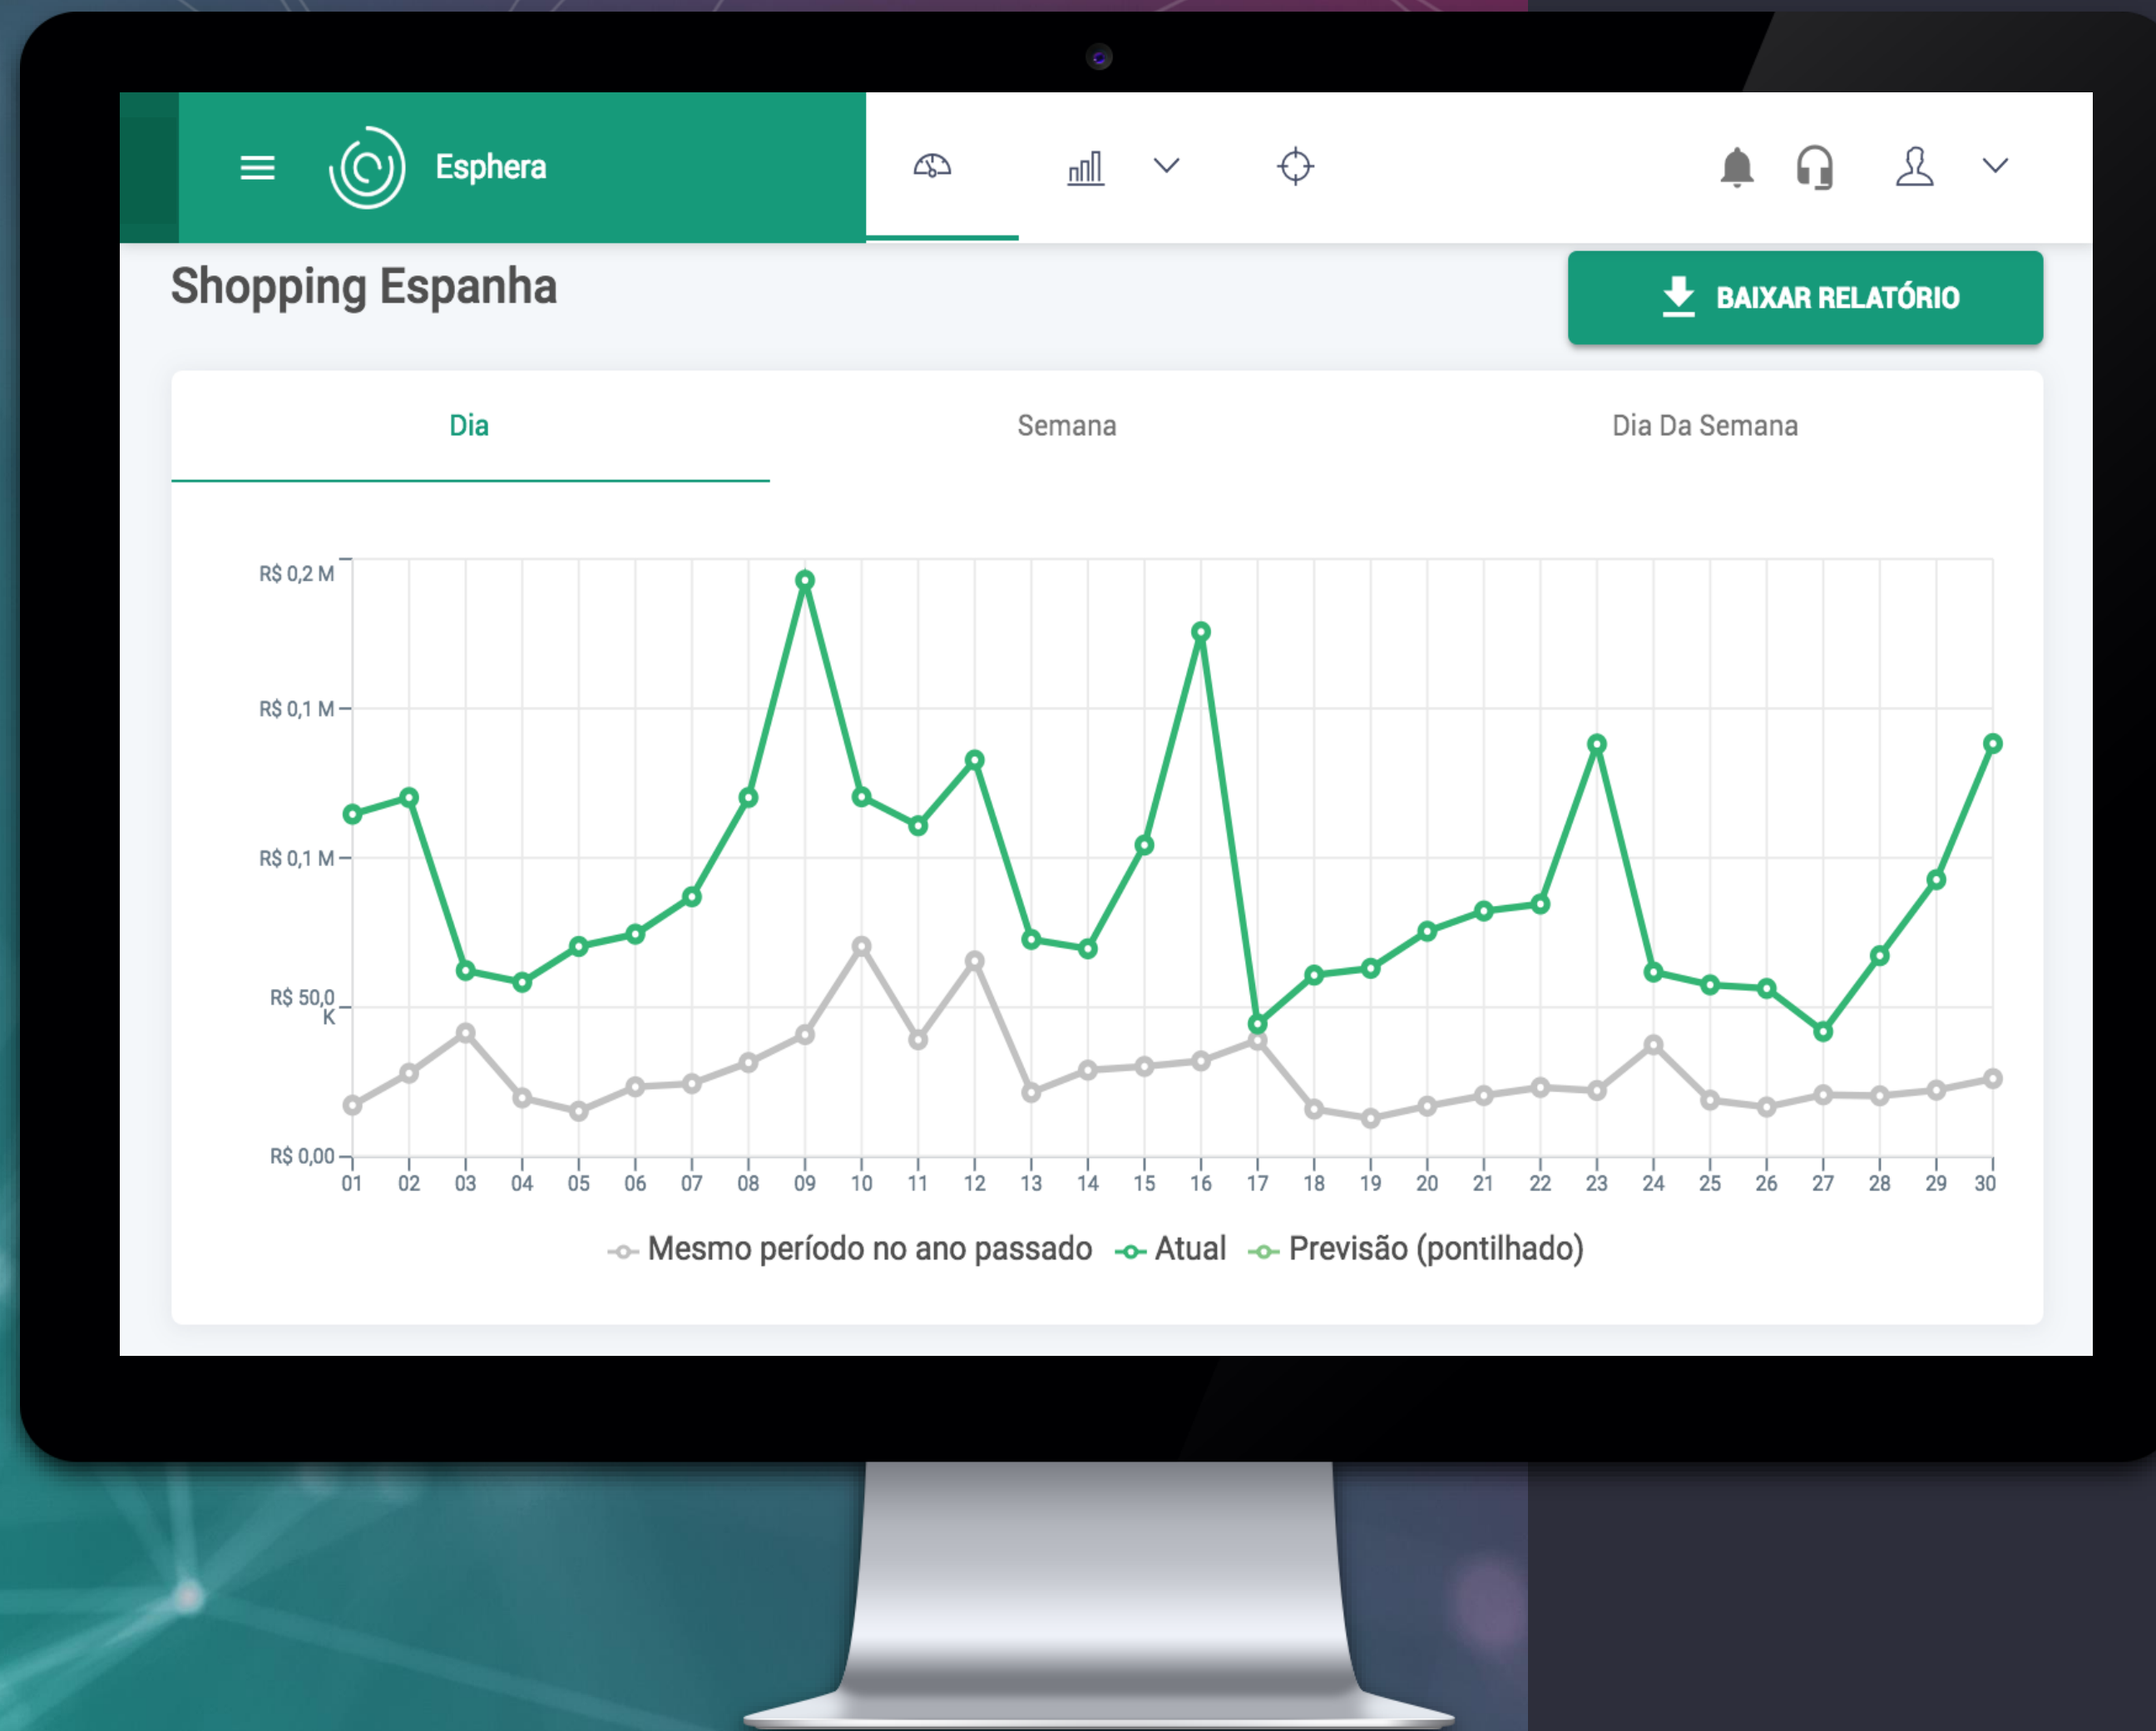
Esphera

Shopping Espanha

BAIXAR RELATÓRIO

Dia
Semana
Dia Da Semana

R$ 0,2 M
R$ 0,1 M
R$ 0,1 M
R$ 50,0 K
R$ 0,00

01 02 03 04 05 06 07 08 09 10 11 12 13 14 15 16 17 18 19 20 21 22 23 24 25 26 27 28 29 30

Mesmo período no ano passado
Atual
Previsão (pontilhado)